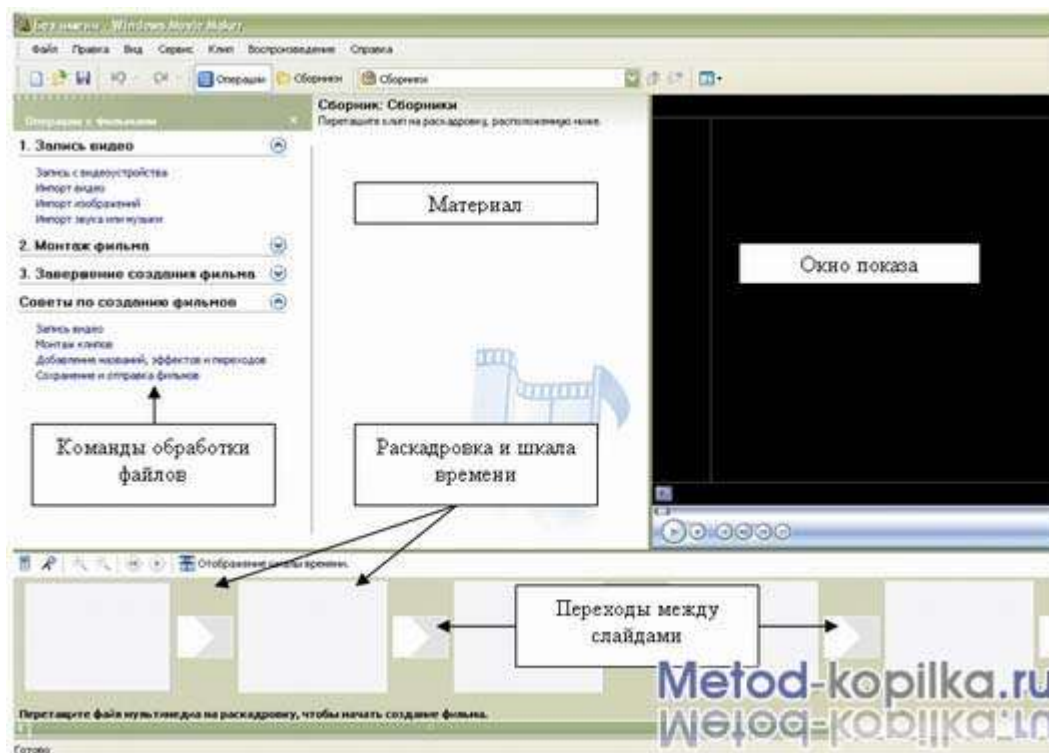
Без имени - Windows Movie Maker

Файл Правка Вид Сервис Клип Воспроизведение Справка

Операции Сборники Сборники

Операции с фильмами

1. Запись видео

Запись с видеоустройства
Импорт видео
Импорт изображений
Импорт звука или музыки

2. Монтаж фильма

3. Завершение создания фильма

Советы по созданию фильмов

Запись видео
Монтаж клипов
Добавление названий, эффектов и переходов
Сохранение и отправка фильмов

Сборник: Сборники
Перетащите клип на раскадровку, расположенную ниже.

Материал

Окно показа

Команды обработки файлов

Раскадровка и шкала времени

Отображение шкалы времени

Переходы между слайдами

Перетащите файл мультимедиа на раскадровку, чтобы начать создание фильма.

Готово

Metod-kopilka.ru